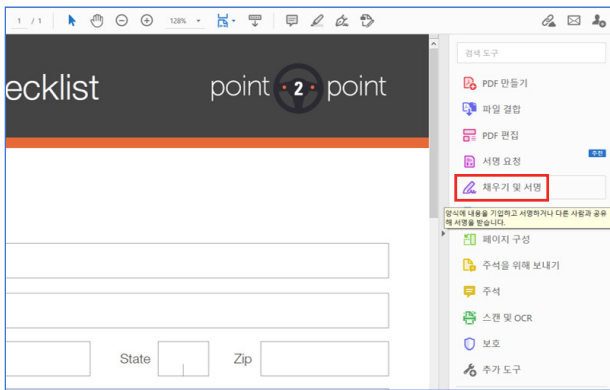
1 / 1

128%

ecklist

point 2 point

State

Zip

검색 도구

PDF 만들기

파일 결합

PDF 편집

서명 요청

추천

채우기 및 서명

양식에 내용을 기입하고 서명하거나 다른 사람과 공유해 서명을 받습니다.

페이지 구성

주석을 위해 보내기

주석

스캔 및 OCR

보호

추가 도구